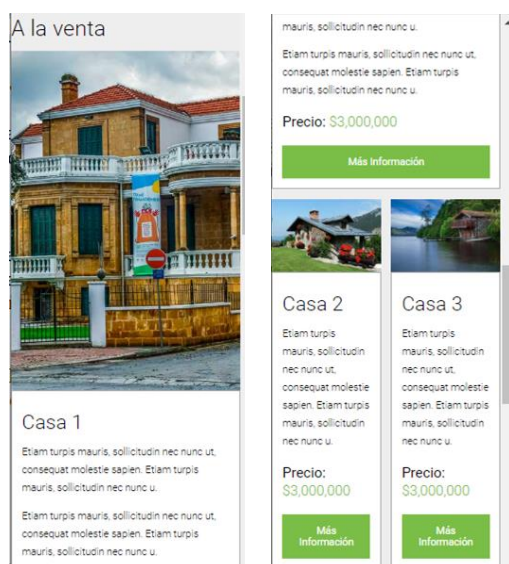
A la venta

Casa 1

Etiam turpis mauris, sollicitudin nec nunc ut, consequat molestie sapien. Etiam turpis mauris, sollicitudin nec nunc u.

Etiam turpis mauris, sollicitudin nec nunc ut, consequat molestie sapien. Etiam turpis mauris, sollicitudin nec nunc u.

mauris, sollicitudin nec nunc u.

Etiam turpis mauris, sollicitudin nec nunc ut, consequat molestie sapien. Etiam turpis mauris, sollicitudin nec nunc u.

Precio: $3,000,000

Más Información

Casa 2

Etiam turpis mauris, sollicitudin nec nunc ut, consequat molestie sapien. Etiam turpis mauris, sollicitudin nec nunc u.

Precio: $3,000,000

Más Información

Casa 3

Etiam turpis mauris, sollicitudin nec nunc ut, consequat molestie sapien. Etiam turpis mauris, sollicitudin nec nunc u.

Precio: $3,000,000

Más Información